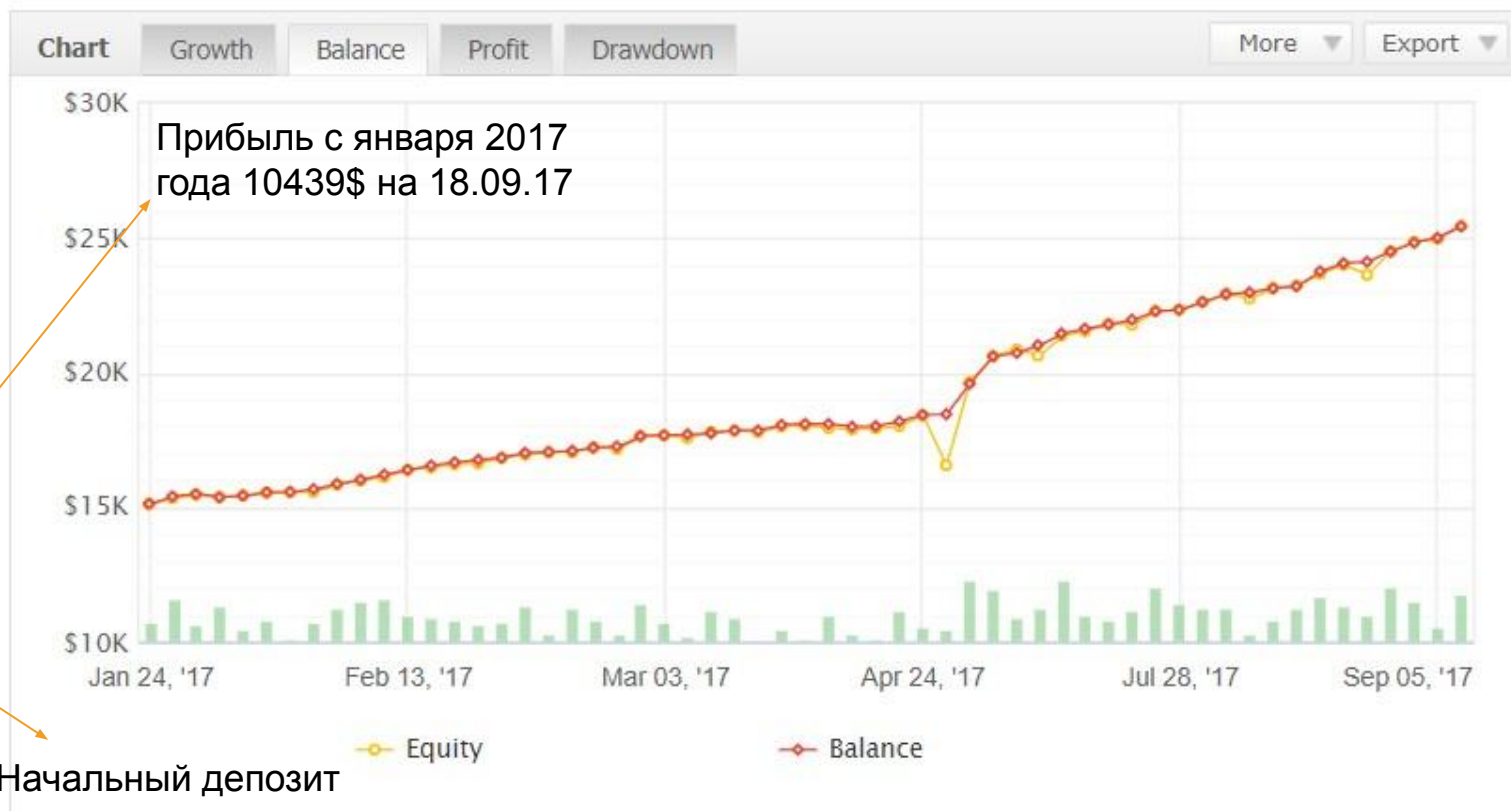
Chart Growth Balance Profit Drawdown More Export

Прибыль с января 2017 года 10439$ на 18.09.17

$30K
$25K
$20K
$15K
$10K

Jan 24, '17 Feb 13, '17 Mar 03, '17 Apr 24, '17 Jul 28, '17 Sep 05, '17

Equity Balance

Начальный депозит